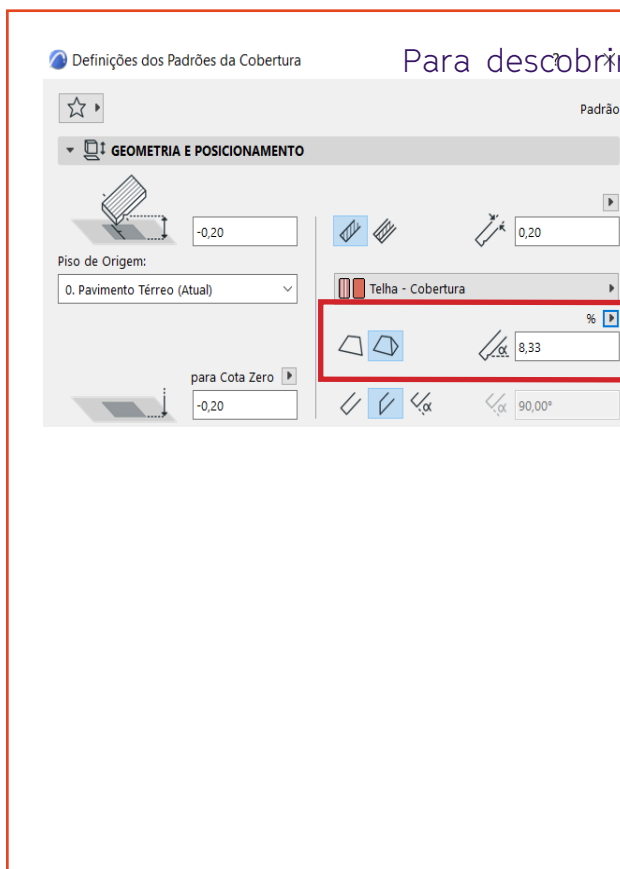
Definições dos Padrões da Cobertura

Para descobri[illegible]

Padrão

GEOMETRIA E POSICIONAMENTO

-0,20

0,20

Piso de Origem:

0. Pavimento Térreo (Atual)

Telha - Cobertura

%

8,33

para Cota Zero

-0,20

90,00°